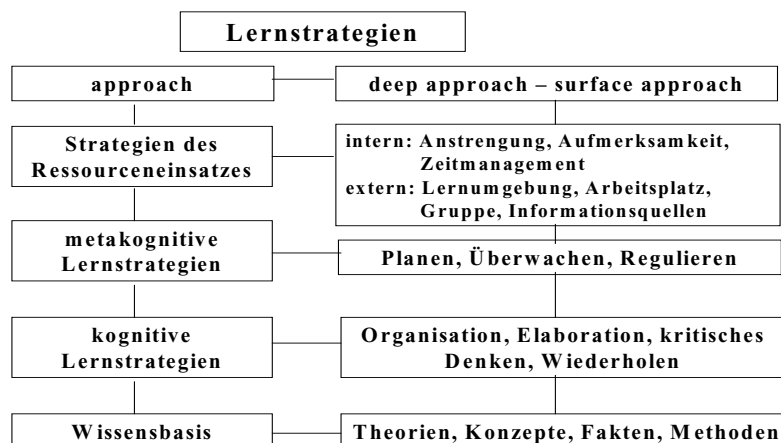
Lernstrategien

approach

deep approach – surface approach

Strategien des Ressourceneinsatzes

intern: Anstrengung, Aufmerksamkeit, Zeitmanagement
extern: Lernumgebung, Arbeitsplatz, Gruppe, Informationsquellen

metakognitive Lernstrategien

Planen, Überwachen, Regulieren

kognitive Lernstrategien

Organisation, Elaboration, kritisches Denken, Wiederholen

Wissensbasis

Theorien, Konzepte, Fakten, Methoden